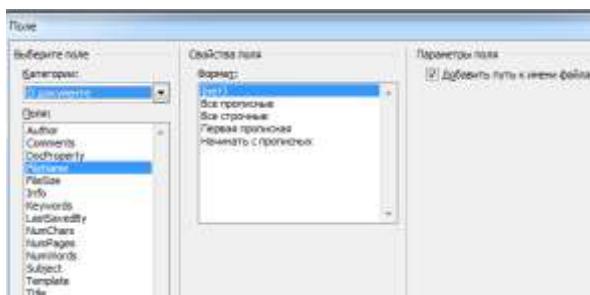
Поле

Выберите поле

Категории:

О документе

Поля:

Author
Comments
DocProperty
FileName
FileSize
Info
Keywords
LastSavedBy
NumChars
NumPages
NumWords
Subject
Template
Title

Свойства поля

Формат:

(нет)
Все прописные
Все строчные
Первая прописная
Начинать с прописных

Параметры поля

Добавить путь к имени файла